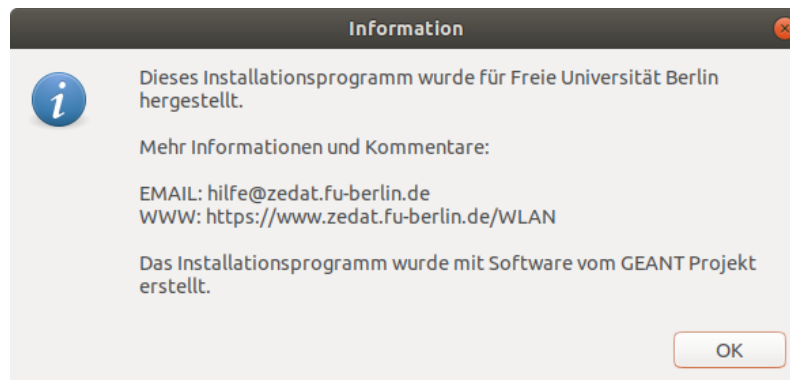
Information

Dieses Installationsprogramm wurde für Freie Universität Berlin hergestellt.

Mehr Informationen und Kommentare:

EMAIL: hilfe@zedat.fu-berlin.de
WWW: https://www.zedat.fu-berlin.de/WLAN

Das Installationsprogramm wurde mit Software vom GEANT Projekt erstellt.

OK